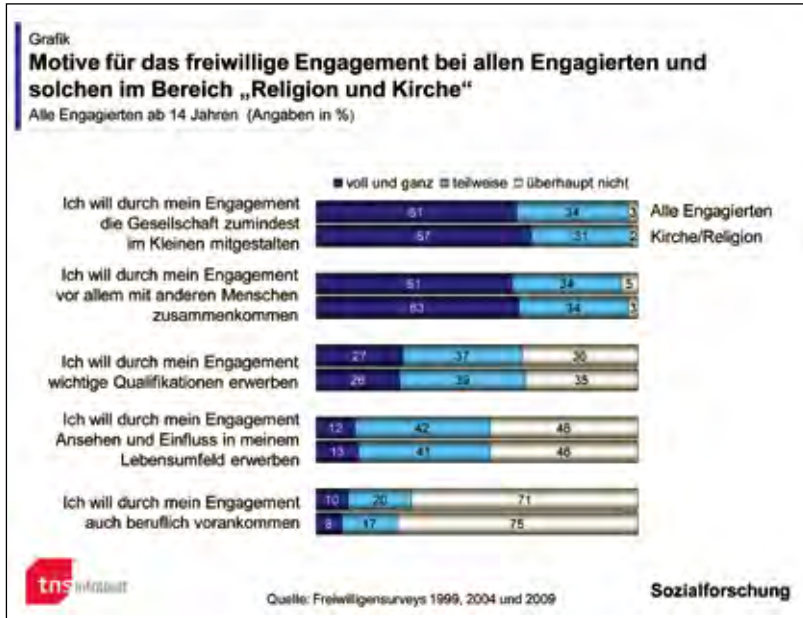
Grafik

Motive für das freiwillige Engagement bei allen Engagierten und solchen im Bereich „Religion und Kirche“

Alle Engagierten ab 14 Jahren (Angaben in %)

■ voll und ganz ■ teilweise □ überhaupt nicht

| | voll und ganz | teilweise | überhaupt nicht | |
|---|---|---|---|---|
| Ich will durch mein Engagement die Gesellschaft zumindest im Kleinen mitgestalten | 61 | 34 | 3 | Alle Engagierten |
| | 67 | 31 | 2 | Kirche/Religion |
| Ich will durch mein Engagement vor allem mit anderen Menschen zusammenkommen | 61 | 34 | 5 | |
| | 63 | 34 | 3 | |
| Ich will durch mein Engagement wichtige Qualifikationen erwerben | 27 | 37 | 36 | |
| | 26 | 39 | 35 | |
| Ich will durch mein Engagement Ansehen und Einfluss in meinem Lebensumfeld erwerben | 12 | 42 | 46 | |
| | 13 | 41 | 46 | |
| Ich will durch mein Engagement auch beruflich vorankommen | 10 | 20 | 71 | |
| | 8 | 17 | 75 | |

tns infratest

Quelle: Freiwilligensurveys 1999, 2004 und 2009

Sozialforschung